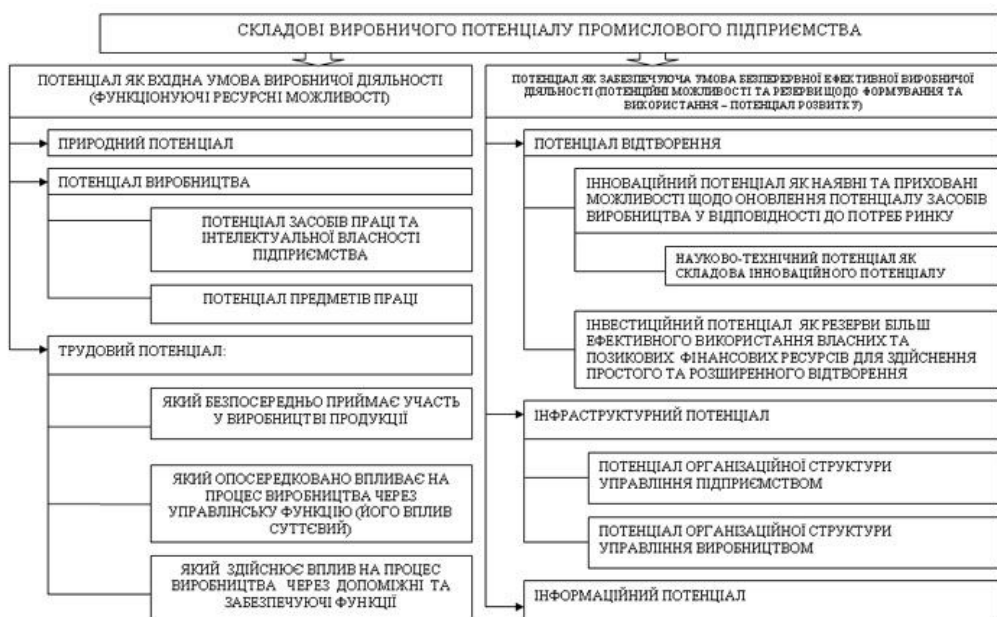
СКЛАДОВІ ВИРОБНИЧОГО ПОТЕНЦІАЛУ ПРОМИСЛОВОГО ПІДПРИЄМСТВА

ПОТЕНЦІАЛ ЯК ВХІДНА УМОВА ВИРОБНИЧОЇ ДІЯЛЬНОСТІ (ФУНКЦІОНУЮЧІ РЕСУРСНІ МОЖЛИВОСТІ)

ПРИРОДНИЙ ПОТЕНЦІАЛ

ПОТЕНЦІАЛ ВИРОБНИЦТВА

ПОТЕНЦІАЛ ЗАСОБІВ ПРАЦІ ТА ІНТЕЛЕКТУАЛЬНОЇ ВЛАСНОСТІ ПІДПРИЄМСТВА

ПОТЕНЦІАЛ ПРЕДМЕТІВ ПРАЦІ

ТРУДОВИЙ ПОТЕНЦІАЛ:

ЯКИЙ БЕЗПОСЕРЕДНЬО ПРИЙМАЄ УЧАСТЬ У ВИРОБНИЦТВІ ПРОДУКЦІЇ

ЯКИЙ ОПОСЕРЕДКОВАНО ВПЛИВАЄ НА ПРОЦЕС ВИРОБНИЦТВА ЧЕРЕЗ УПРАВЛІНСЬКУ ФУНКЦІЮ (ЙОГО ВПЛИВ СУТТЄВИЙ)

ЯКИЙ ЗДІЙСНЮЄ ВПЛИВ НА ПРОЦЕС ВИРОБНИЦТВА ЧЕРЕЗ ДОПОМІЖНІ ТА ЗАБЕЗПЕЧУЮЧІ ФУНКЦІЇ

ПОТЕНЦІАЛ ЯК ЗАБЕЗПЕЧУЮЧА УМОВА БЕЗПЕРЕРВНОЇ ЕФЕКТИВНОЇ ВИРОБНИЧОЇ ДІЯЛЬНОСТІ (ПОТЕНЦІЙНІ МОЖЛИВОСТІ ТА РЕЗЕРВИ ЩОДО ФОРМУВАННЯ ТА ВИКОРИСТАННЯ – ПОТЕНЦІАЛ РОЗВИТКУ)

ПОТЕНЦІАЛ ВІДТВОРЕННЯ

ІННОВАЦІЙНИЙ ПОТЕНЦІАЛ ЯК НАЯВНІ ТА ПРИХОВАНІ МОЖЛИВОСТІ ЩОДО ОНОВЛЕННЯ ПОТЕНЦІАЛУ ЗАСОБІВ ВИРОБНИЦТВА У ВІДПОВІДНОСТІ ДО ПОТРЕБ РИНКУ

НАУКОВО-ТЕХНІЧНИЙ ПОТЕНЦІАЛ ЯК СКЛАДОВА ІННОВАЦІЙНОГО ПОТЕНЦІАЛУ

ІНВЕСТИЦІЙНИЙ ПОТЕНЦІАЛ ЯК РЕЗЕРВИ БІЛЬШ ЕФЕКТИВНОГО ВИКОРИСТАННЯ ВЛАСНИХ ТА ПОЗИКОВИХ ФІНАНСОВИХ РЕСУРСІВ ДЛЯ ЗДІЙСНЕННЯ ПРОСТОГО ТА РОЗШИРЕНОГО ВІДТВОРЕННЯ

ІНФРАСТРУКТУРНИЙ ПОТЕНЦІАЛ

ПОТЕНЦІАЛ ОРГАНІЗАЦІЙНОЇ СТРУКТУРИ УПРАВЛІННЯ ПІДПРИЄМСТВОМ

ПОТЕНЦІАЛ ОРГАНІЗАЦІЙНОЇ СТРУКТУРИ УПРАВЛІННЯ ВИРОБНИЦТВОМ

ІНФОРМАЦІЙНИЙ ПОТЕНЦІАЛ